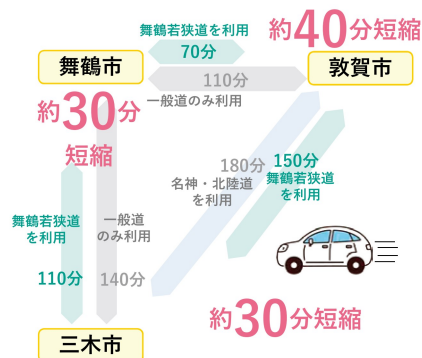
舞鶴若狭道を利用
70分
約40分短縮
舞鶴市
110分
敦賀市
一般道のみ利用
約30分短縮
180分
150分
舞鶴若狭道を利用
名神・北陸道を利用
舞鶴若狭道を利用
一般道のみ利用
舞鶴若狭道を利用
110分
140分
約30分短縮
三木市